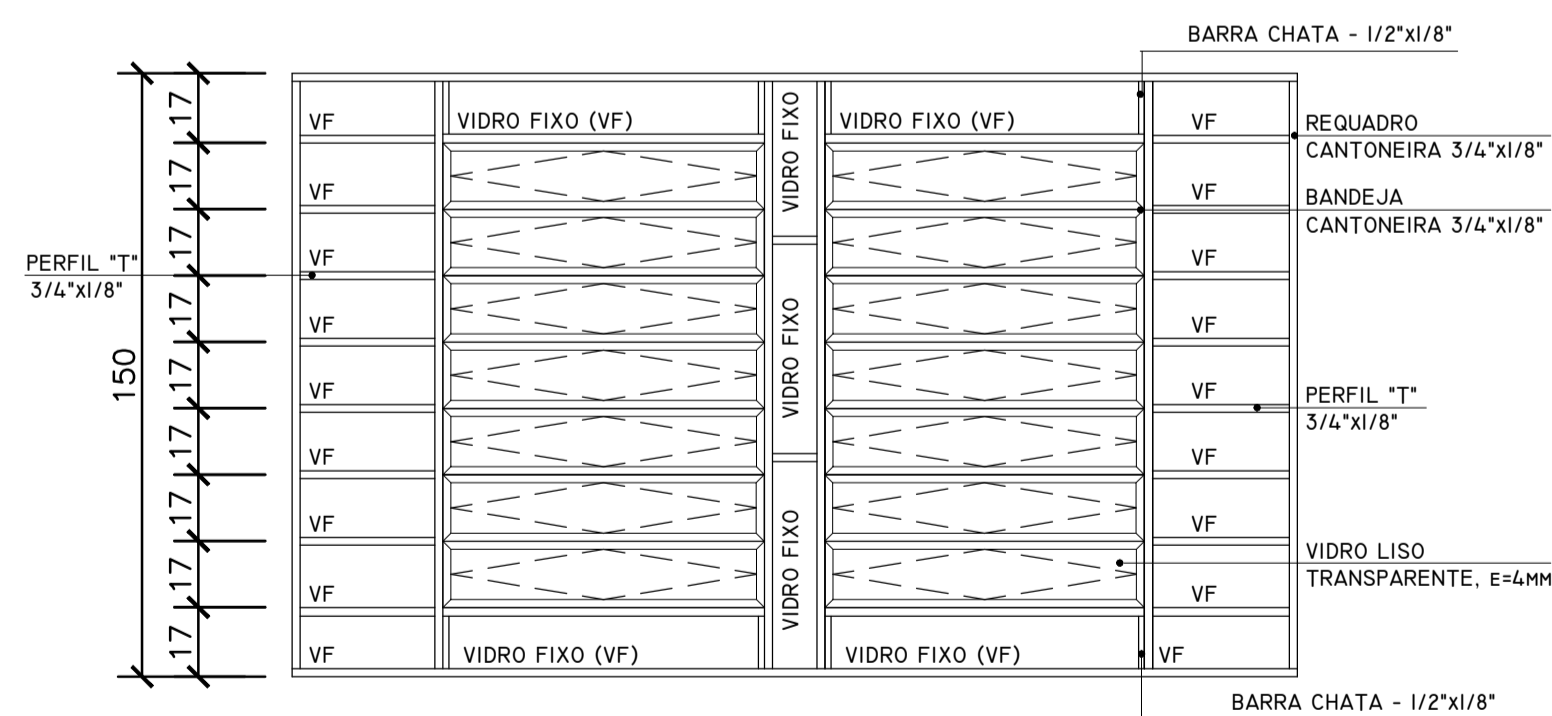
BARRA CHATA - 1/2"x1/8"

150

17
17
17
17
17
17
17
17
17

PERFIL "T"
3/4"x1/8"

VF
VF
VF
VF
VF
VF
VF
VF
VF

VIDRO FIXO (VF)

VIDRO FIXO
VIDRO FIXO
VIDRO FIXO

VIDRO FIXO (VF)

VIDRO FIXO (VF)

VIDRO FIXO (VF)

VF
VF
VF
VF
VF
VF
VF
VF
VF

REQUADRO
CANTONEIRA 3/4"x1/8"

BANDEJA
CANTONEIRA 3/4"x1/8"

PERFIL "T"
3/4"x1/8"

VIDRO LISO
TRANSPARENTE, E=4MM

BARRA CHATA - 1/2"x1/8"